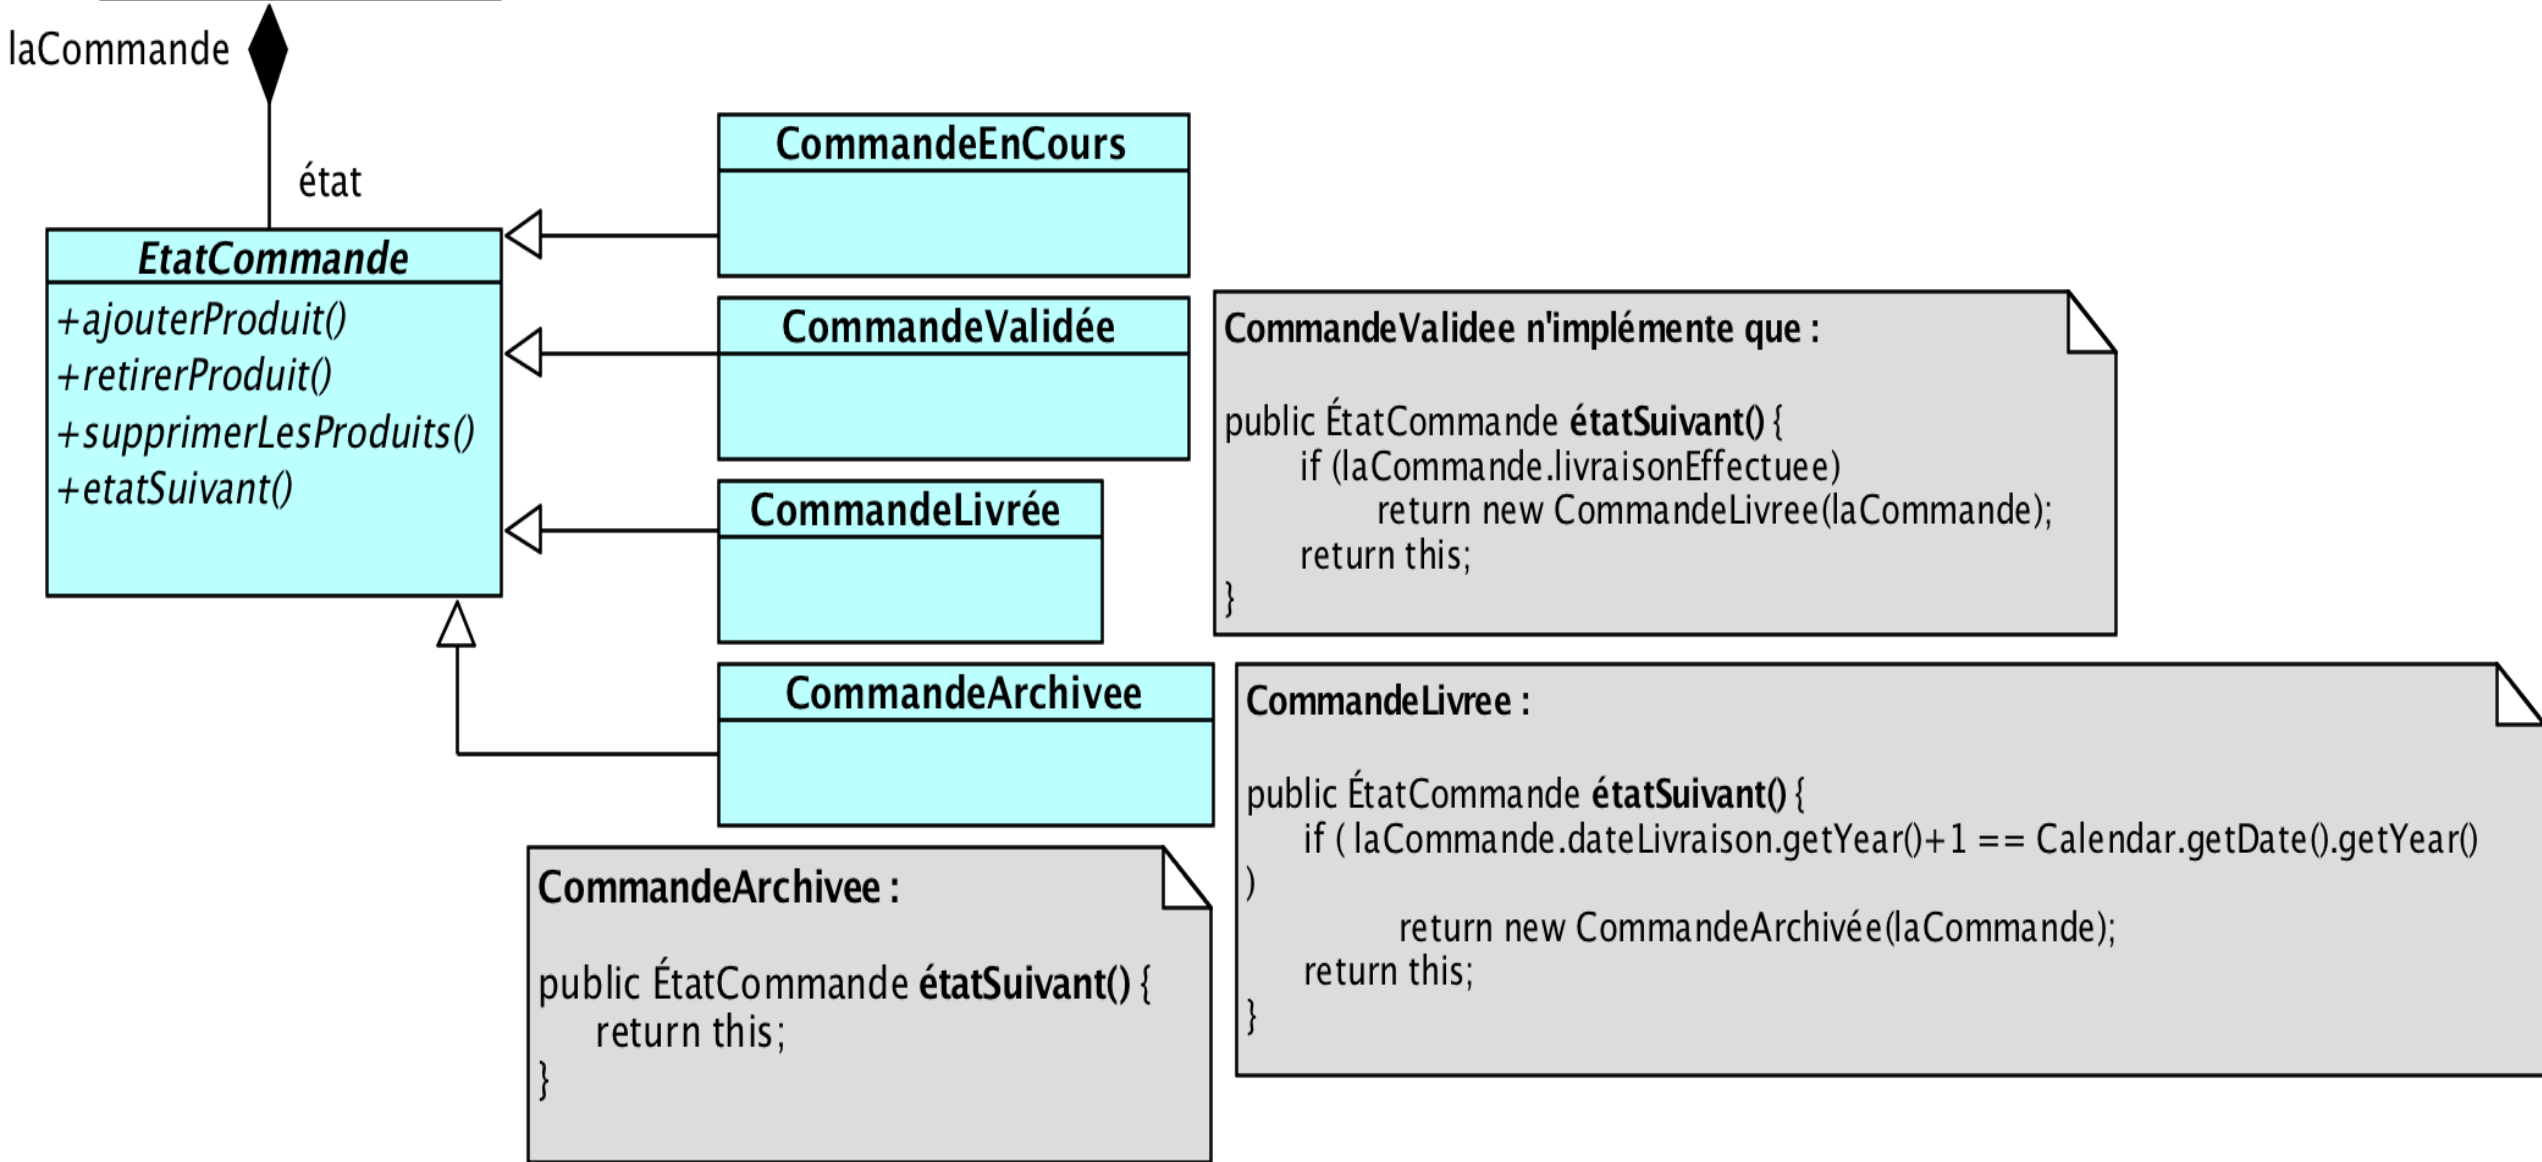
laCommande

état

EtatCommande

+ajouterProduit()
+retirerProduit()
+supprimerLesProduits()
+etatSuivant()

CommandeEnCours

CommandeValidée

CommandeLivrée

CommandeArchivee

CommandeValidee n'implémente que :

public ÉtatCommande **étatSuivant()** {
if (laCommande.livraisonEffectuee)
return new CommandeLivree(laCommande);
return this;
}

CommandeLivree :

public ÉtatCommande **étatSuivant()** {
if ( laCommande.dateLivraison.getYear()+1 == Calendar.getDate().getYear()
)
return new CommandeArchivée(laCommande);
return this;
}

CommandeArchivee :

public ÉtatCommande **étatSuivant()** {
return this;
}